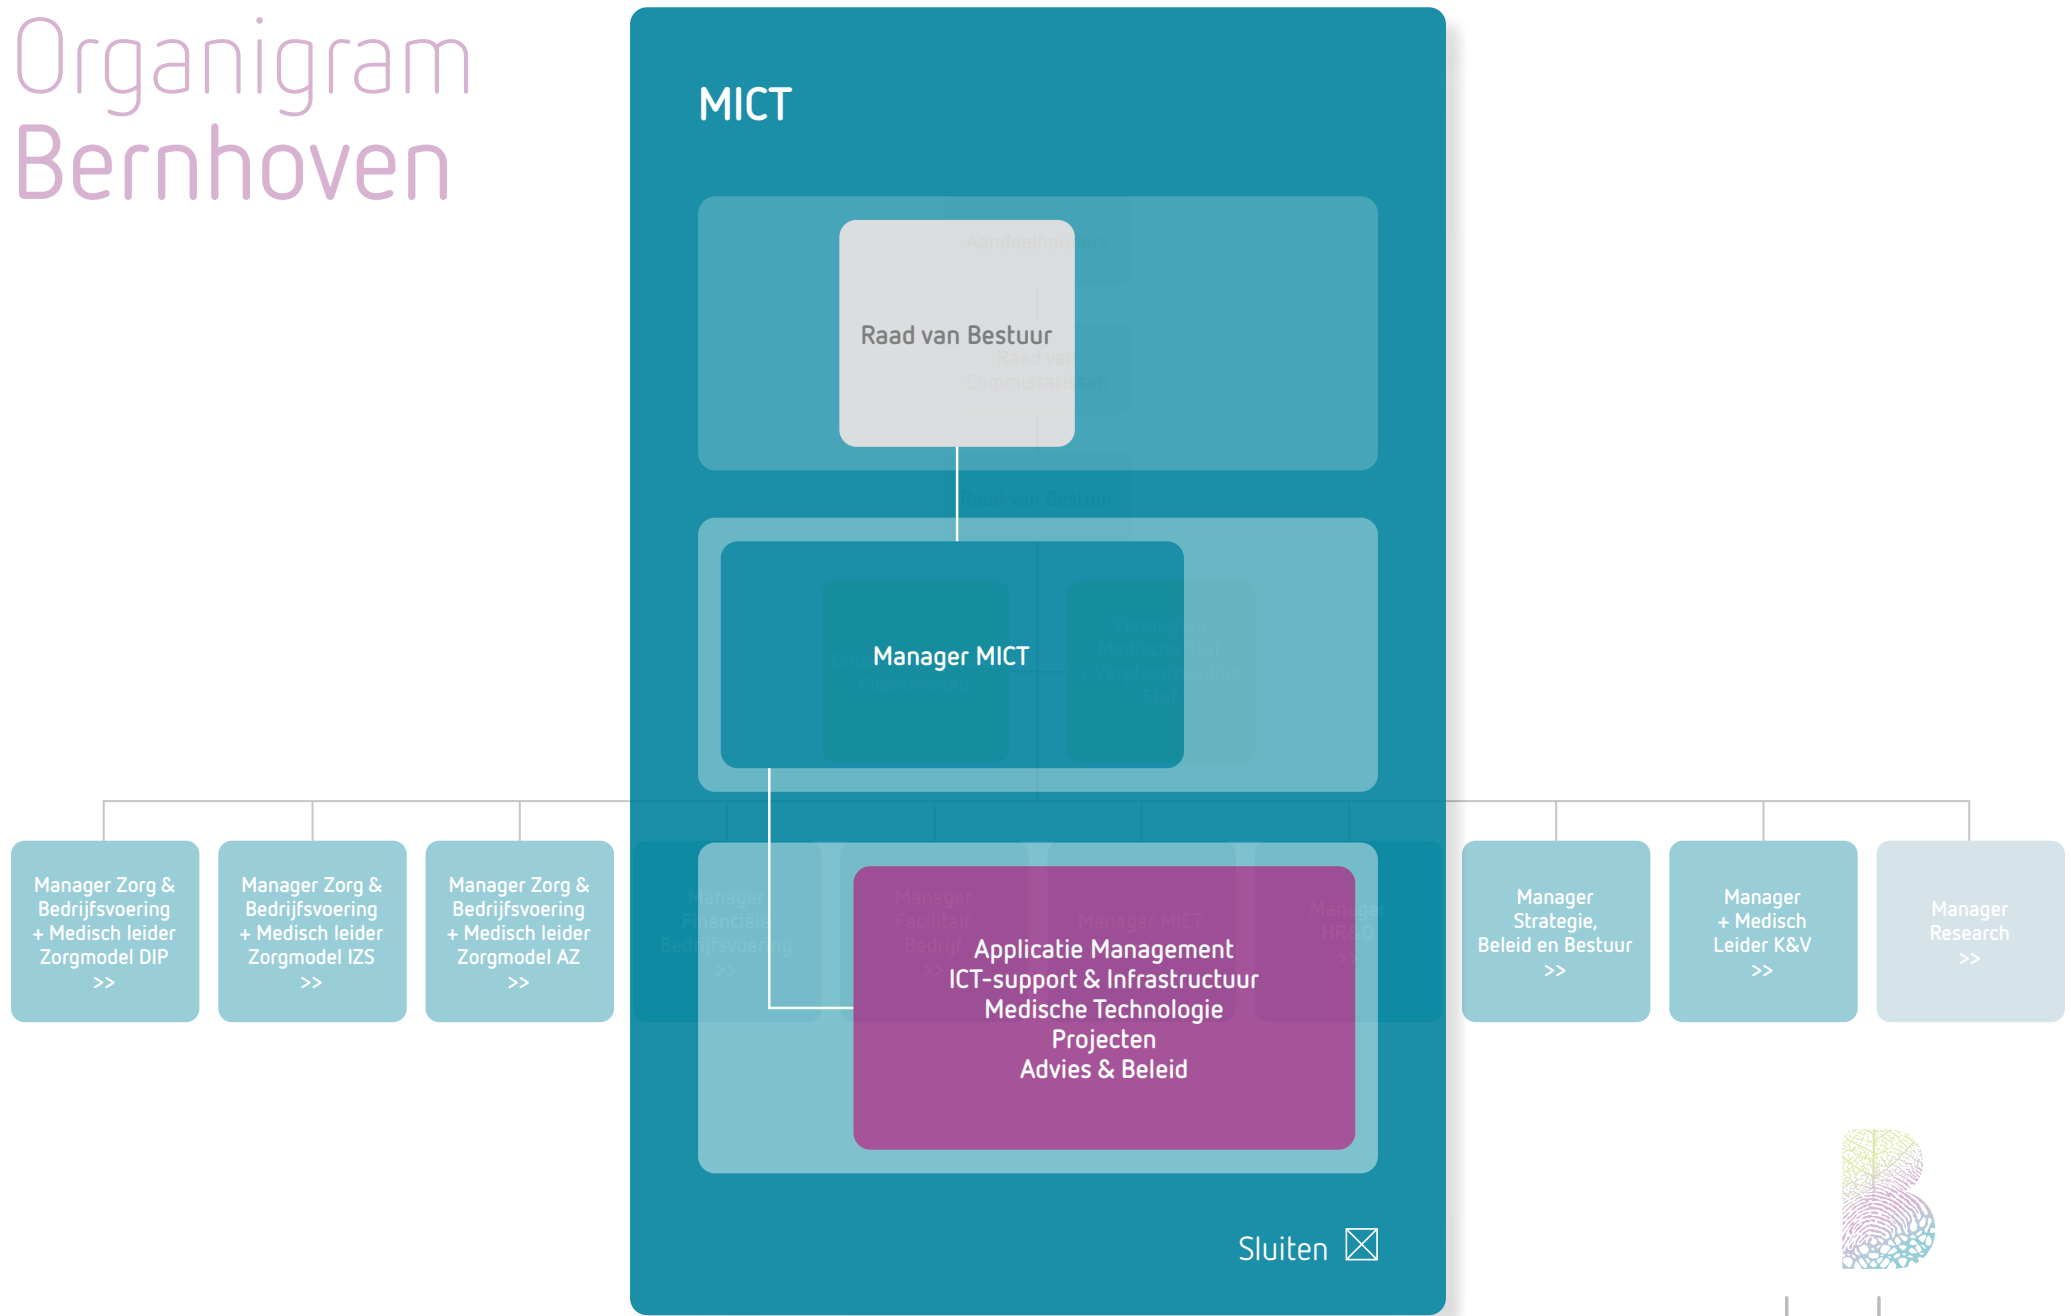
Organigram
Bernhoven

MICT

Aandeelhouders

Raad van Bestuur

Raad van Commissarissen

Raad van Bestuur

Manager MICT

Directeur Cliëntenzaken

Vereniging Medische Staf + Verpleegkundige Staf

Manager Zorg & Bedrijfsvoering + Medisch leider Zorgmodel DIP >>

Manager Zorg & Bedrijfsvoering + Medisch leider Zorgmodel IZS >>

Manager Zorg & Bedrijfsvoering + Medisch leider Zorgmodel AZ >>

Manager Financiële Bedrijfsvoering >>

Manager Facilitair Bedrijf >>

Manager MICT

Manager HRGO >>

Applicatie Management
ICT-support & Infrastructuur
Medische Technologie
Projecten
Advies & Beleid

Manager Strategie, Beleid en Bestuur >>

Manager + Medisch Leider K&V >>

Manager Research >>

Sluiten